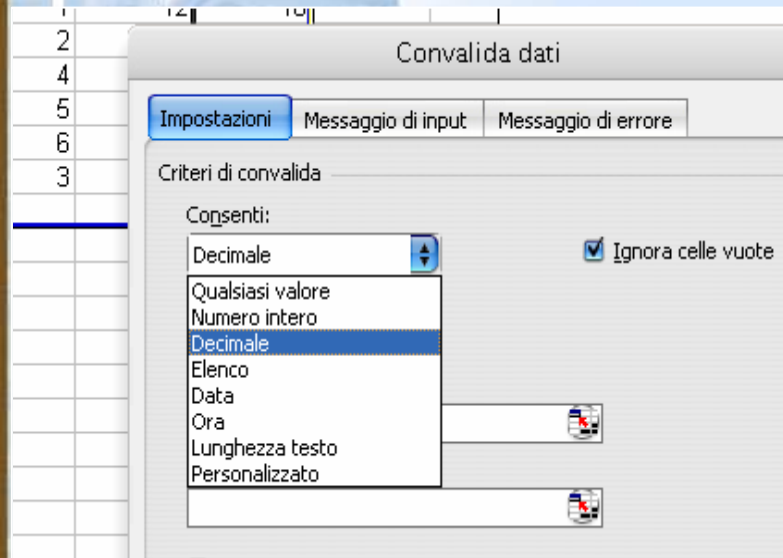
1 12 10
2
4
5
6
3

Convalida dati

Impostazioni | Messaggio di input | Messaggio di errore

Criteri di convalida

Consenti:

Decimale

Ignora celle vuote

Qualsiasi valore
Numero intero
Decimale
Elenco
Data
Ora
Lunghezza testo
Personalizzato